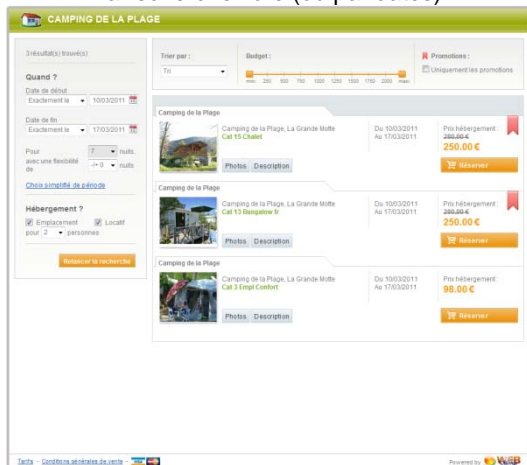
CAMPING DE LA PLAGE

3 résultat(s) trouvé(s)

Quand ?

Date de début
Exactement le 10/03/2011

Date de fin
Exactement le 17/03/2011

Pour 7 nuits,
avec une flexibilité de +/- 0 nuits

Choix simplifié de période

Hébergement ?
Emplacement Locatif
pour 2 personnes

Relancer la recherche

Trier par :
Tri

Budget :
min 250 500 750 1000 1250 1500 1750 2000 max

Promotions :
Uniquement les promotions

Camping de la Plage
Camping de la Plage, La Grande Motte
Cat 15 Chalet
Du 10/03/2011
Au 17/03/2011
Prix hébergement :
~~280.00 €~~
250.00 €
Réserver
Photos Description

Camping de la Plage
Camping de la Plage, La Grande Motte
Cat 13 Bengalow Ir
Du 10/03/2011
Au 17/03/2011
Prix hébergement :
~~280.00 €~~
250.00 €
Réserver
Photos Description

Camping de la Plage
Camping de la Plage, La Grande Motte
Cat 3 Empl Confort
Du 10/03/2011
Au 17/03/2011
Prix hébergement :
98.00 €
Réserver
Photos Description

Tarifs - Conditions générales de vente - VISA

Powered by WEB